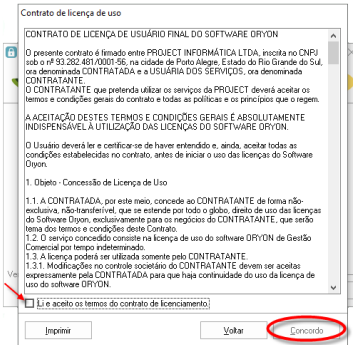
Contrato de licença de uso

CONTRATO DE LICENÇA DE USUÁRIO FINAL DO SOFTWARE ORYON

O presente contrato é firmado entre PROJECT INFORMÁTICA LTDA, inscrita no CNPJ sob o nº 93.282.481/0001-56, na cidade de Porto Alegre, Estado do Rio Grande do Sul, ora denominada CONTRATADA e a USUÁRIA DOS SERVIÇOS, ora denominada CONTRATANTE.
O CONTRATANTE que pretenda utilizar os serviços da PROJECT deverá aceitar os termos e condições gerais do contrato e todas as políticas e os princípios que o regem.

A ACEITAÇÃO DESTES TERMOS E CONDIÇÕES GERAIS É ABSOLUTAMENTE INDISPENSÁVEL À UTILIZAÇÃO DAS LICENÇAS DO SOFTWARE ORYON.

O Usuário deverá ler e certificar-se de haver entendido e, ainda, aceitar todas as condições estabelecidas no contrato, antes de iniciar o uso das licenças do Software Oryon.

1. Objeto - Concessão de Licença de Uso

1.1. A CONTRATADA, por este meio, concede ao CONTRATANTE de forma não-exclusiva, não-transferível, que se estende por todo o globo, direito de uso das licenças do Software Oryon, exclusivamente para os negócios do CONTRATANTE, que serão tema dos termos e condições deste Contrato.
1.2. O serviço concedido consiste na licença de uso do software ORYON de Gestão Comercial por tempo indeterminado.
1.3. A licença poderá ser utilizada somente pelo CONTRATANTE.
1.3.1. Modificações no contrato societário do CONTRATANTE devem ser aceitas expressamente pela CONTRATADA para que haja continuidade do uso da licença de uso do software ORYON.

Li e aceito os termos do contrato de licenciamento.

Imprimir

Voltar

Concordo